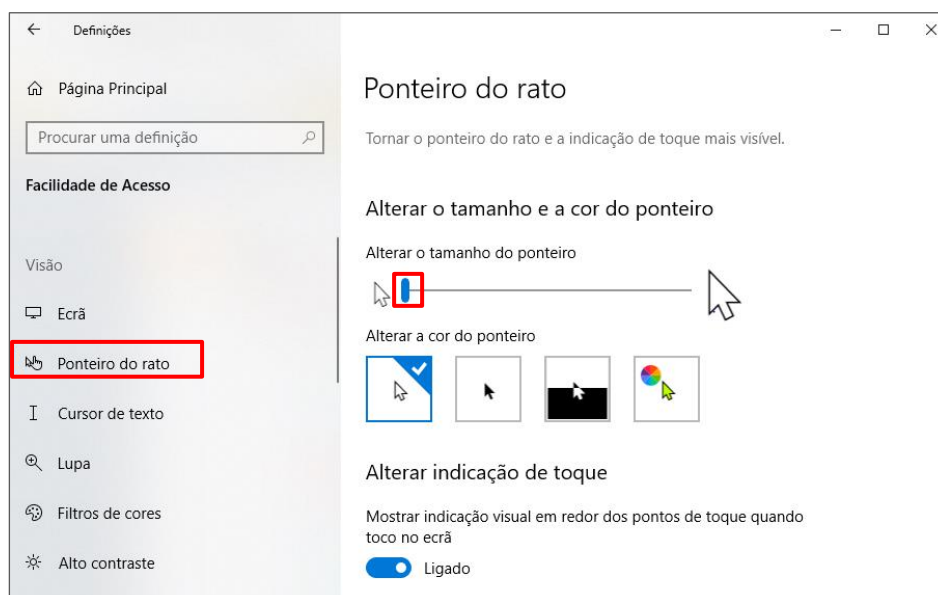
Definições

Página Principal

Procurar uma definição

Facilidade de Acesso

Visão

Ecrã

Ponteiro do rato

Cursor de texto

Lupa

Filtros de cores

Alto contraste

Ponteiro do rato

Tornar o ponteiro do rato e a indicação de toque mais visível.

Alterar o tamanho e a cor do ponteiro

Alterar o tamanho do ponteiro

Alterar a cor do ponteiro

Alterar indicação de toque

Mostrar indicação visual em redor dos pontos de toque quando toco no ecrã

Ligado